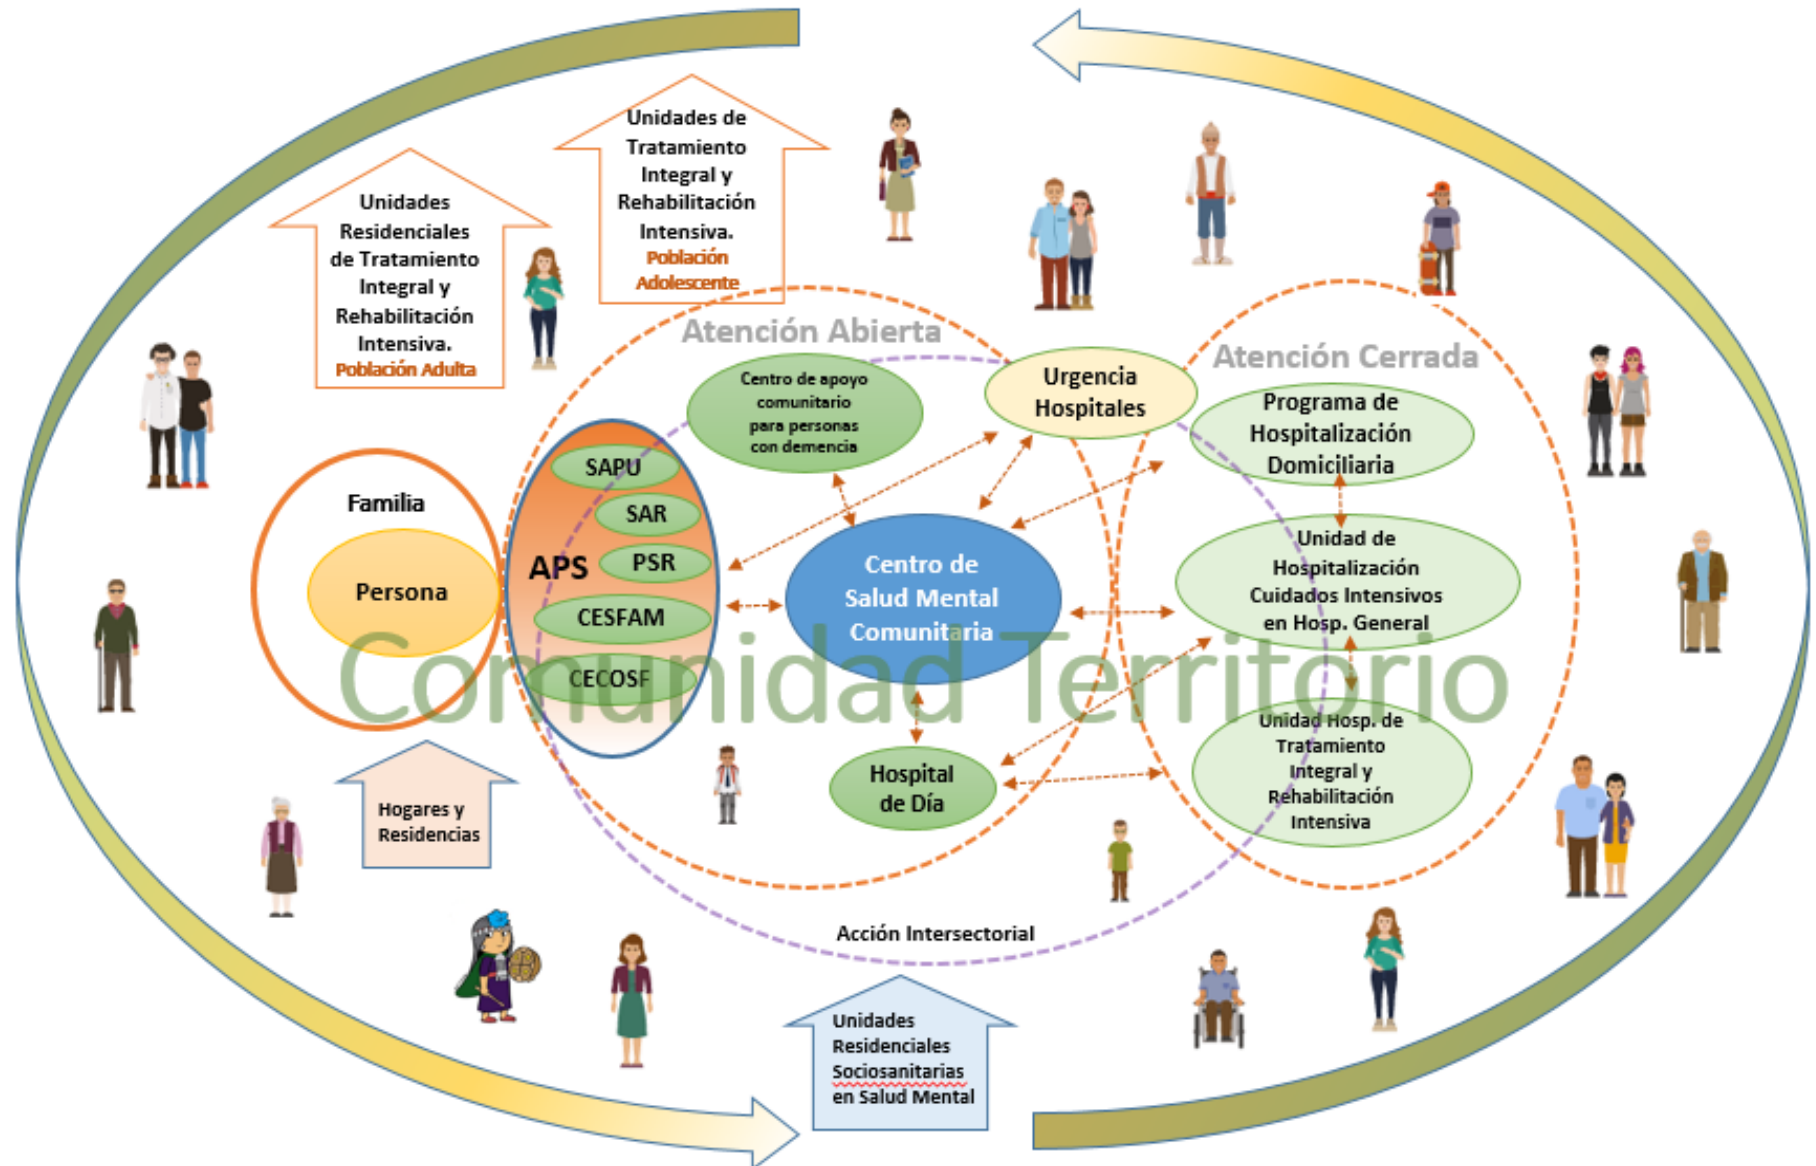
Unidades de Tratamiento Integral y Rehabilitación Intensiva. Población Adolescente

Unidades Residenciales de Tratamiento Integral y Rehabilitación Intensiva. Población Adulta

Atención Abierta

Atención Cerrada

Centro de apoyo comunitario para personas con demencia

Urgencia Hospitales

Programa de Hospitalización Domiciliaria

Familia

Persona

APS

SAPU

SAR

PSR

CESFAM

CECOSF

Centro de Salud Mental Comunitaria

Unidad de Hospitalización Cuidados Intensivos en Hosp. General

Comunidad Territorio

Unidad Hosp. de Tratamiento Integral y Rehabilitación Intensiva

Hospital de Día

Hogares y Residencias

Acción Intersectorial

Unidades Residenciales Sociosanitarias en Salud Mental